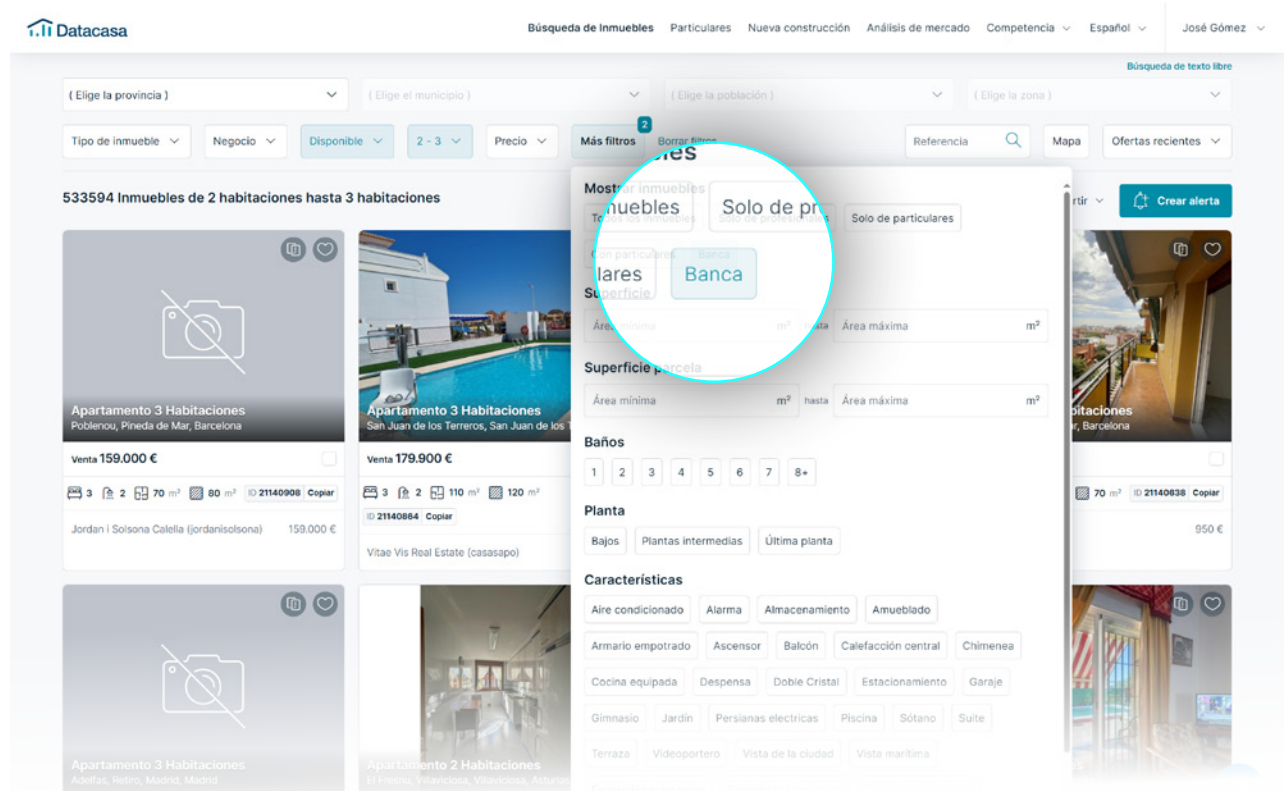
Datacasa

Búsqueda de Inmuebles Particulares Nueva construcción Análisis de mercado Competencia Español José Gómez

Búsqueda de texto libre

( Elige la provincia ) ( Elige el municipio ) ( Elige la población ) ( Elige la zona )

Tipo de inmueble Negocio Disponible 2 - 3 Precio Más filtros 2 Borrar filtros Referencia Mapa Ofertas recientes

533594 Inmuebles de 2 habitaciones hasta 3 habitaciones

rtir Crear alerta

Mostrar inmuebles
Todos los inmuebles Solo de profesionales Solo de particulares
Con particulares Banca

nuebles Solo de pr
lares Banca

Superficie
Área mínima m² hasta Área máxima m²

Superficie parcela
Área mínima m² hasta Área máxima m²

Baños
1 2 3 4 5 6 7 8+

Planta
Bajos Plantas intermedias Última planta

Características
Aire condicionado Alarma Almacenamiento Amueblado
Armario empotrado Ascensor Balcón Calefacción central Chimenea
Cocina equipada Despensa Doble Cristal Estacionamiento Garaje
Gimnasio Jardín Persianas electricas Piscina Sótano Suite
Terraza Videoportero Vista de la ciudad Vista marítima

Apartamento 3 Habitaciones
Poblenou, Pineda de Mar, Barcelona
Venta 159.000 €
3 2 70 m² 80 m² ID 21140908 Copiar
Jordan i Solsona Calella (jordanisolsona) 159.000 €

Apartamento 3 Habitaciones
San Juan de los Terreros, San Juan de los T
Venta 179.900 €
3 2 110 m² 120 m²
ID 21140884 Copiar
Vitae Vis Real Estate (casasapo)

bitaciones
r, Barcelona
70 m² ID 21140638 Copiar
950 €

Apartamento 3 Habitaciones
Adelfas, Retiro, Madrid, Madrid

Apartamento 2 Habitaciones
El Fresno, Villaviciosa, Villaviciosa, Asturias